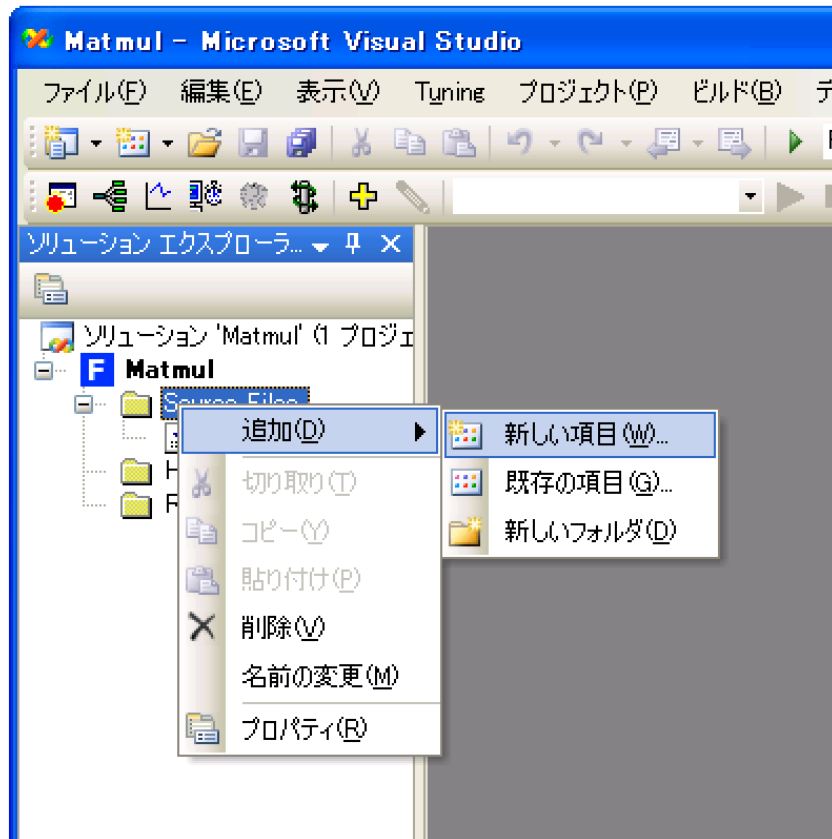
Matmul - Microsoft Visual Studio

ファイル(F) 編集(E) 表示(V) Tuning プロジェクト(P) ビルド(B) デ

ソリューション エクスプローラ... ▾ ✕

ソリューション 'Matmul' (1 プロジェ

Matmul

Source Files

H

R

追加(D)

切り取り(T)

コピー(Y)

貼り付け(P)

削除(V)

名前の変更(M)

プロパティ(R)

新しい項目(W)...

既存の項目(G)...

新しいフォルダ(D)